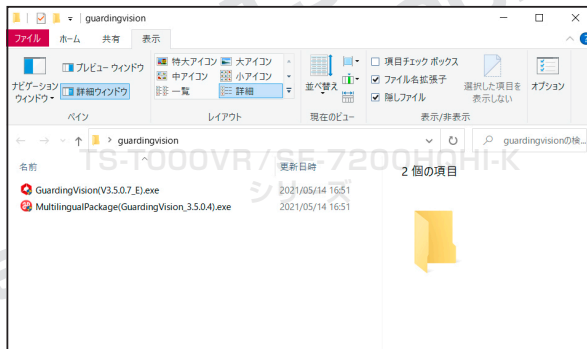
guardingvision

ファイル ホーム 共有 表示

ナビゲーション ウィンドウ プレビュー ウィンドウ 詳細ウィンドウ
ペイン

特大アイコン 大アイコン 中アイコン 小アイコン 一覧 詳細
レイアウト

並べ替え
現在のビュー

項目チェック ボックス
ファイル名拡張子
隠しファイル
選択した項目を表示しない
オプション
表示/非表示

guardingvision

guardingvisionの検...

名前 更新日時

TS-T000VR / SF-7200HDHI-K シリーズ

GuardingVision(V3.5.0.7_E).exe 2021/05/14 16:51
MultilingualPackage(GuardingVision_3.5.0.4).exe 2021/05/14 16:51

2 個の項目